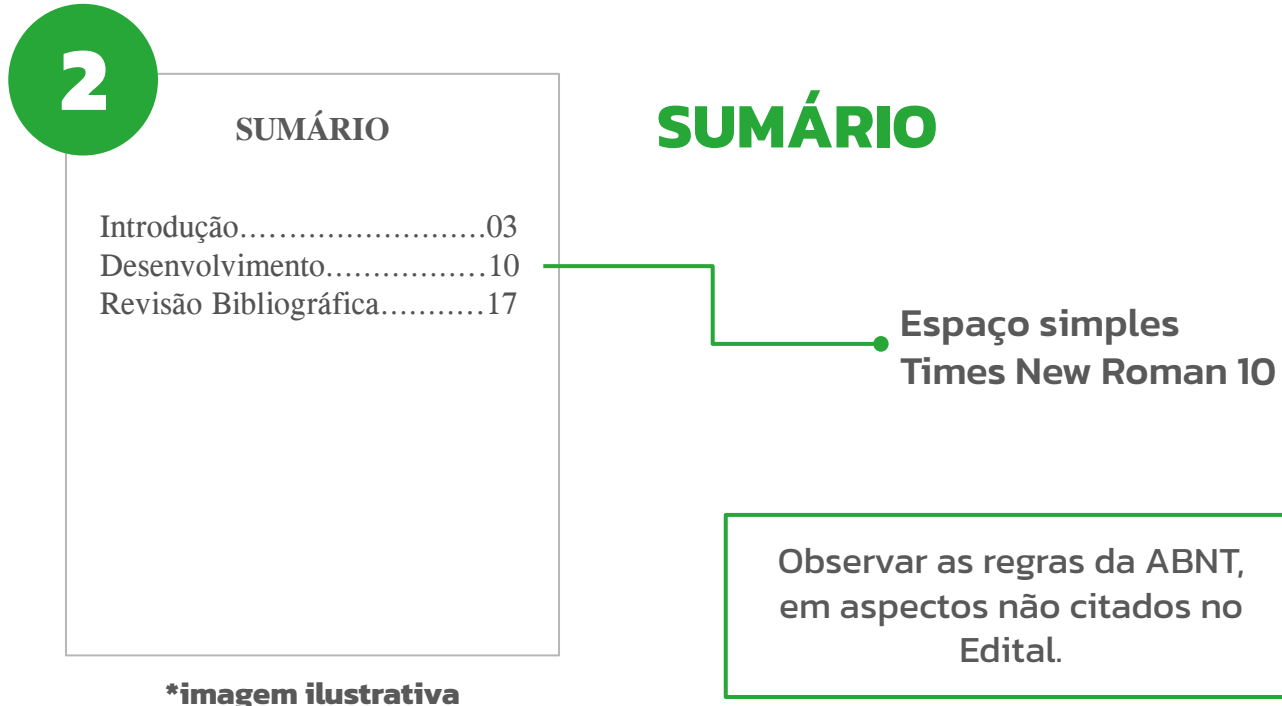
2

SUMÁRIO

Introdução……………………….03
Desenvolvimento…………….…10
Revisão Bibliográfica……….17

*imagem ilustrativa

SUMÁRIO

Espaço simples
Times New Roman 10

Observar as regras da ABNT, em aspectos não citados no Edital.